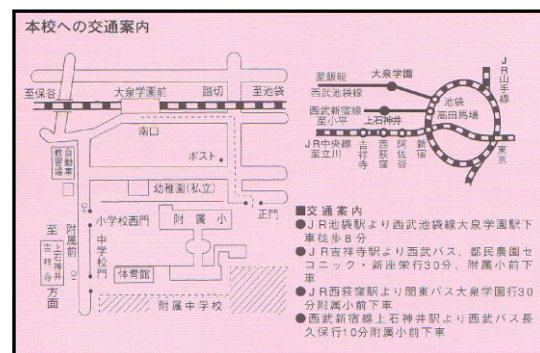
本校への交通案内

至保谷
大泉学園前
踏切
至池袋
南口
教育学部
ポスト
幼稚園(私立)
小学校西門
中学校門
附属小
正門
体育館
附属中学校
至吉祥寺方面
附属前
上石神井

至飯能
大泉学園
西武池袋線
池袋
JR山手線
西武新宿線
至小平
上石神井
高田馬場
JR中央線
至立川
吉祥寺
西荻窪
阿佐ヶ谷
新宿
東京

■交通案内
●JR池袋駅より西武池袋線大泉学園駅下車徒歩8分
●JR吉祥寺駅より西武バス、都民農園セコニック・新座栄行30分、附属小前下車
●JR西荻窪駅より関東バス大泉学園行30分附属小前下車
●西武新宿線上石神井駅より西武バス長久保行10分附属小前下車